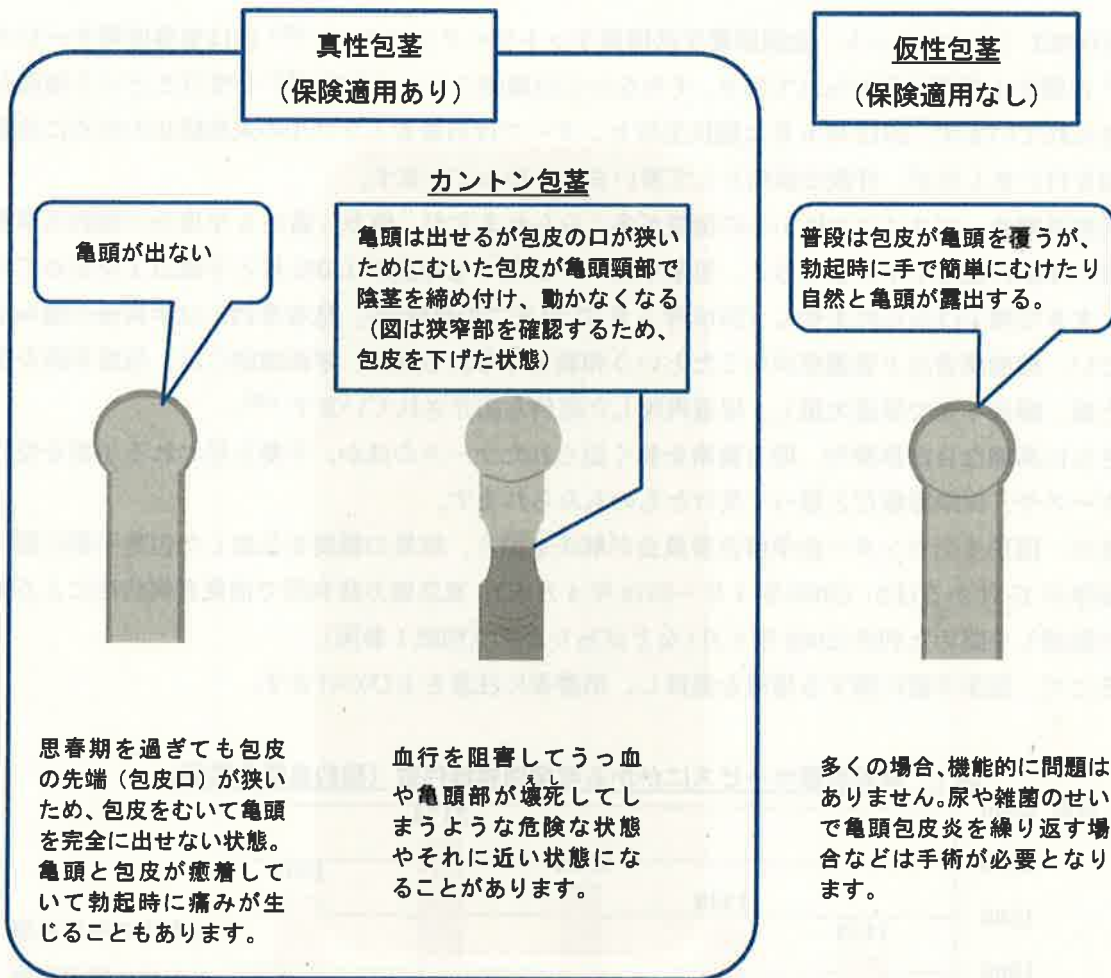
真性包茎
（保険適用あり）

亀頭が出ない

カントン包茎

亀頭は出せるが包皮の口が狭いためにむいた包皮が亀頭頭部で陰茎を締め付け、動かなくなる（図は狭窄部を確認するため、包皮を下げた状態）

思春期を過ぎても包皮の先端（包皮口）が狭いため、包皮をむいて亀頭を完全に出せない状態。亀頭と包皮が癒着していて勃起時に痛みが生じることもあります。

血行を阻害してうっ血や亀頭部が壊死してしまうような危険な状態やそれに近い状態になることがあります。

仮性包茎
（保険適用なし）

普段は包皮が亀頭を覆うが、勃起時に手で簡単にむけたり自然と亀頭が露出する。

多くの場合、機能的に問題はありません。尿や雑菌のせいで亀頭包皮炎を繰り返す場合などは手術が必要となります。